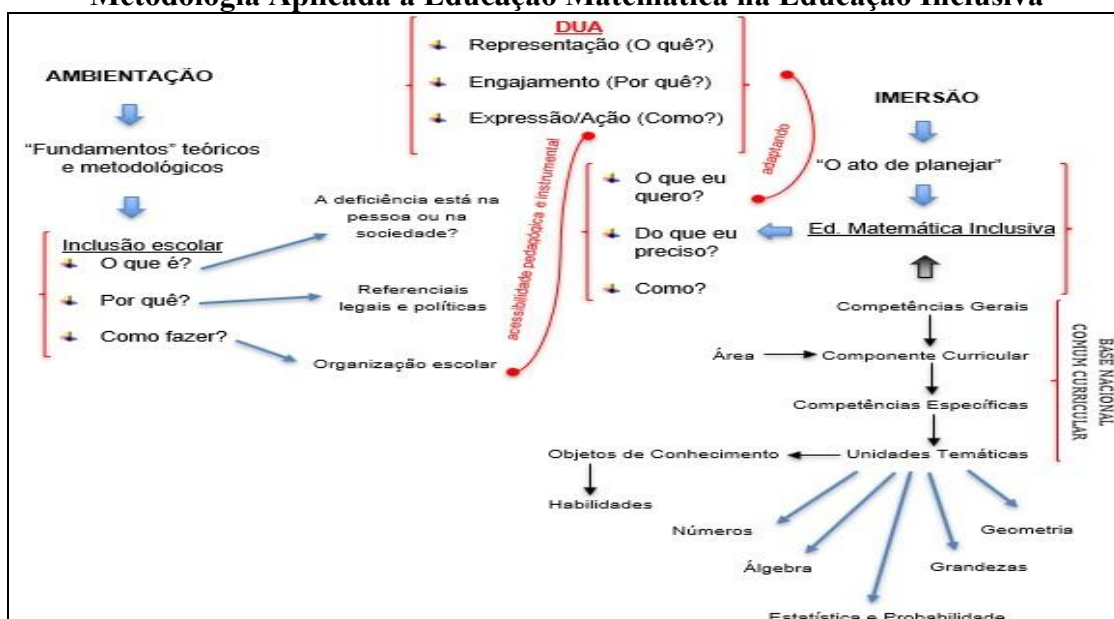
Metodologia Aplicada à Educação Matemática na Educação Inclusiva

AMBIENTAÇÃO

"Fundamentos" teóricos e metodológicos

Inclusão escolar
O que é?
Por quê?
Como fazer?

A deficiência está na pessoa ou na sociedade?

Referenciais legais e políticas

Organização escolar

DUA
Representação (O quê?)
Engajamento (Por quê?)
Expressão/Ação (Como?)

acessibilidade pedagógica e instrumental

adaptando

O que eu quero?
Do que eu preciso?
Como?

IMERSÃO

"O ato de planejar"

Ed. Matemática Inclusiva

Competências Gerais
Área
Componente Curricular
Competências Específicas
Unidades Temáticas
Objetos de Conhecimento
Habilidades

BASE NACIONAL COMUM CURRICULAR

Números
Álgebra
Estatística e Probabilidade
Grandezas
Geometria